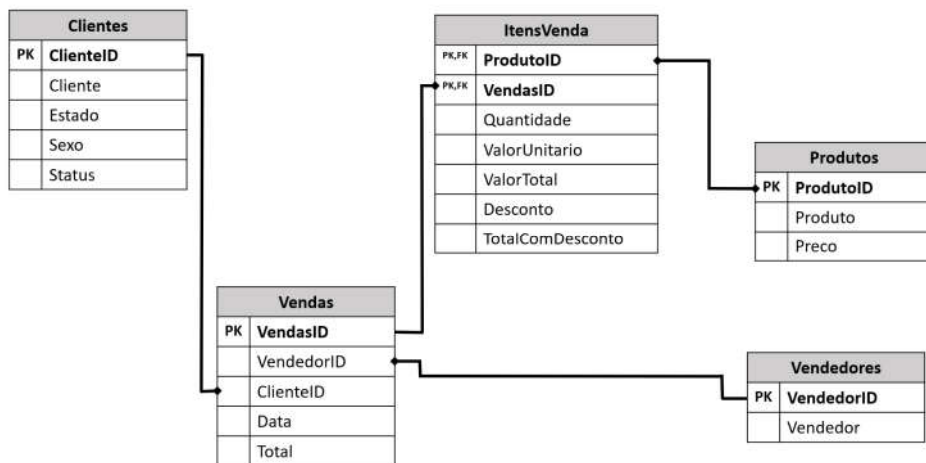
| Clientes | |
|---|---|
| PK | ClienteID |
| | Cliente |
| | Estado |
| | Sexo |
| | Status |

| ItensVenda | |
|---|---|
| PK,FK | ProdutoID |
| PK,FK | VendasID |
| | Quantidade |
| | ValorUnitario |
| | ValorTotal |
| | Desconto |
| | TotalComDesconto |

| Produtos | |
|---|---|
| PK | ProdutoID |
| | Produto |
| | Preco |

| Vendas | |
|---|---|
| PK | VendasID |
| | VendedorID |
| | ClienteID |
| | Data |
| | Total |

| Vendedores | |
|---|---|
| PK | VendedorID |
| | Vendedor |